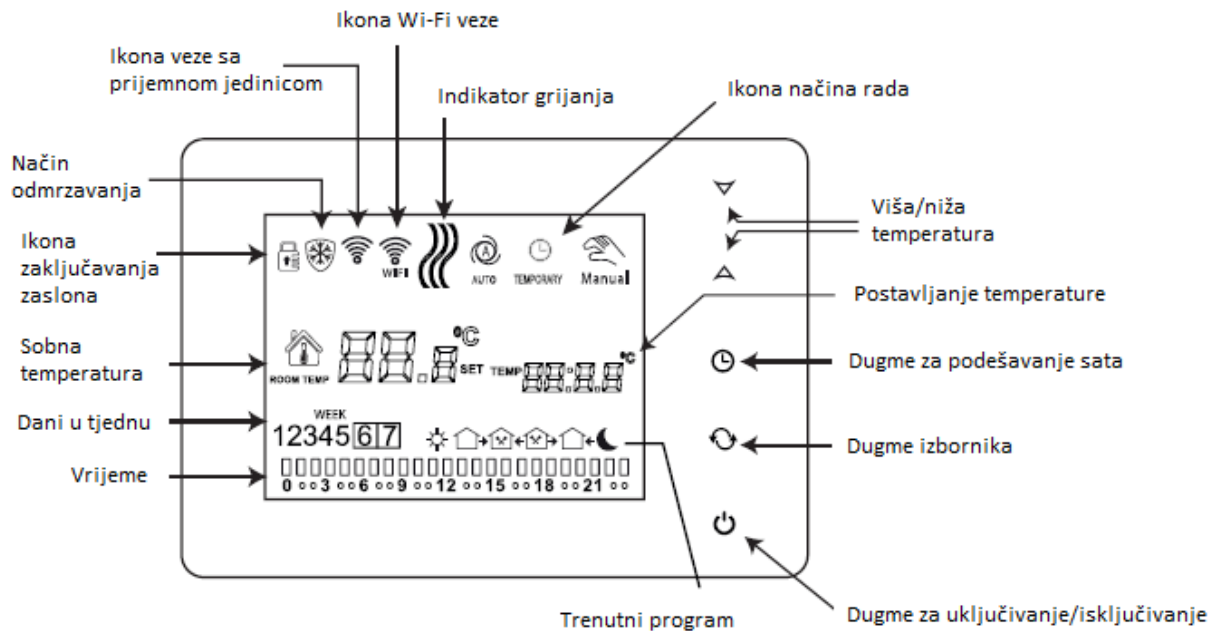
Ikona Wi-Fi veze

Ikona veze sa prijemnom jedinicom

Indikator grijanja

Ikona načina rada

Način odmrzavanja

Ikona zaključavanja zaslona

WIFI

AUTO

TEMPORARY

Manual

Viša/niža temperatura

Postavljanje temperature

Sobna temperatura

ROOM TEMP

88.8 °C

SET

TEMP

88:88 °C

Dugme za podešavanje sata

Dani u tjednu

WEEK

1234567

Dugme izbornika

Vrijeme

0 3 6 9 12 15 18 21

Trenutni program

Dugme za uključivanje/isključivanje